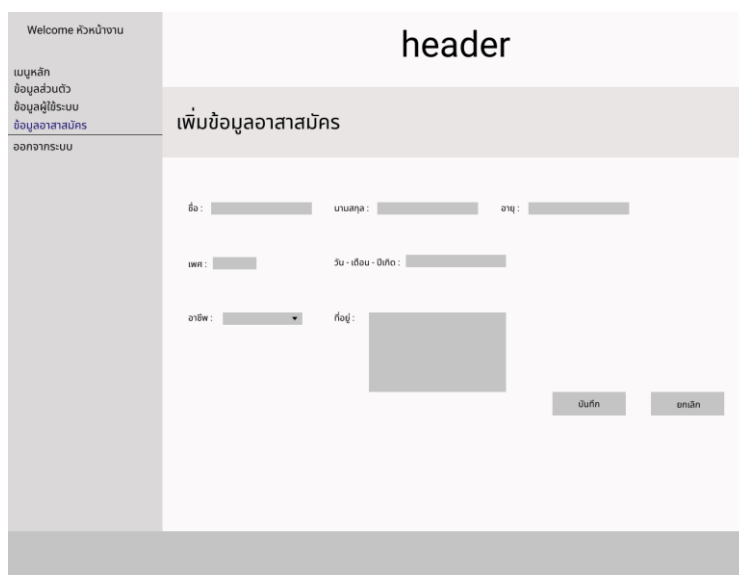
Welcome หัวหน้างาน

เมนูหลัก
ข้อมูลส่วนตัว
ข้อมูลผู้ใช้ระบบ
ข้อมูลอาสาสมัคร
ออกจากระบบ

header

เพิ่มข้อมูลอาสาสมัคร

ชื่อ :

นามสกุล :

อายุ :

เพศ :

วัน - เดือน - ปีเกิด :

อาชีพ :

ที่อยู่ :

บันทึก

ยกเลิก